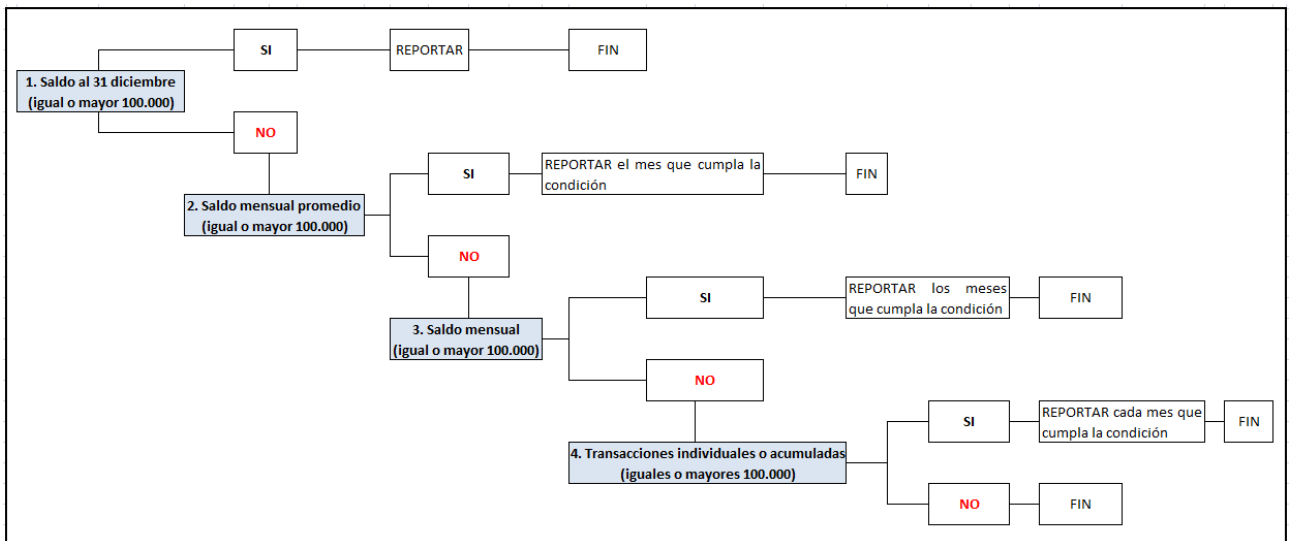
SI

REPORTAR

FIN

1. Saldo al 31 diciembre (igual o mayor 100.000)

NO

SI

REPORTAR el mes que cumpla la condición

FIN

2. Saldo mensual promedio (igual o mayor 100.000)

NO

SI

REPORTAR los meses que cumpla la condición

FIN

3. Saldo mensual (igual o mayor 100.000)

NO

SI

REPORTAR cada mes que cumpla la condición

FIN

4. Transacciones individuales o acumuladas (iguales o mayores 100.000)

NO

FIN